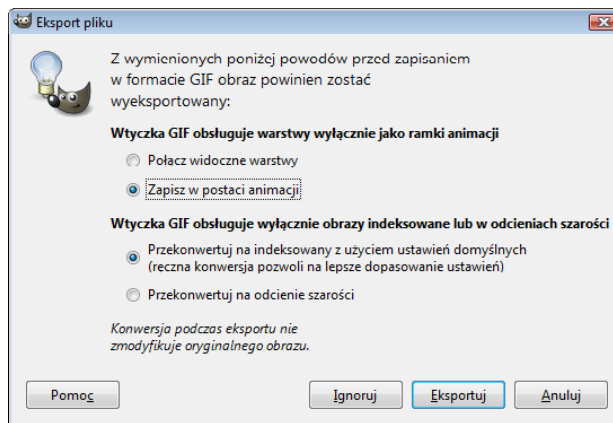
Eksport pliku

Z wymienionych poniżej powodów przed zapisaniem w formacie GIF obraz powinien zostać wyeksportowany:

Wtyczka GIF obsługuje warstwy wyłącznie jako ramki animacji

Połącz widoczne warstwy

Zapisz w postaci animacji

Wtyczka GIF obsługuje wyłącznie obrazy indeksowane lub w odcieniach szarości

Przekonwertuj na indeksowany z użyciem ustawień domyślnych (ręczna konwersja pozwoli na lepsze dopasowanie ustawień)

Przekonwertuj na odcienie szarości

Konwersja podczas eksportu nie zmodyfikuje oryginalnego obrazu.

Pomoc

Ignoruj

Eksportuj

Anuluj